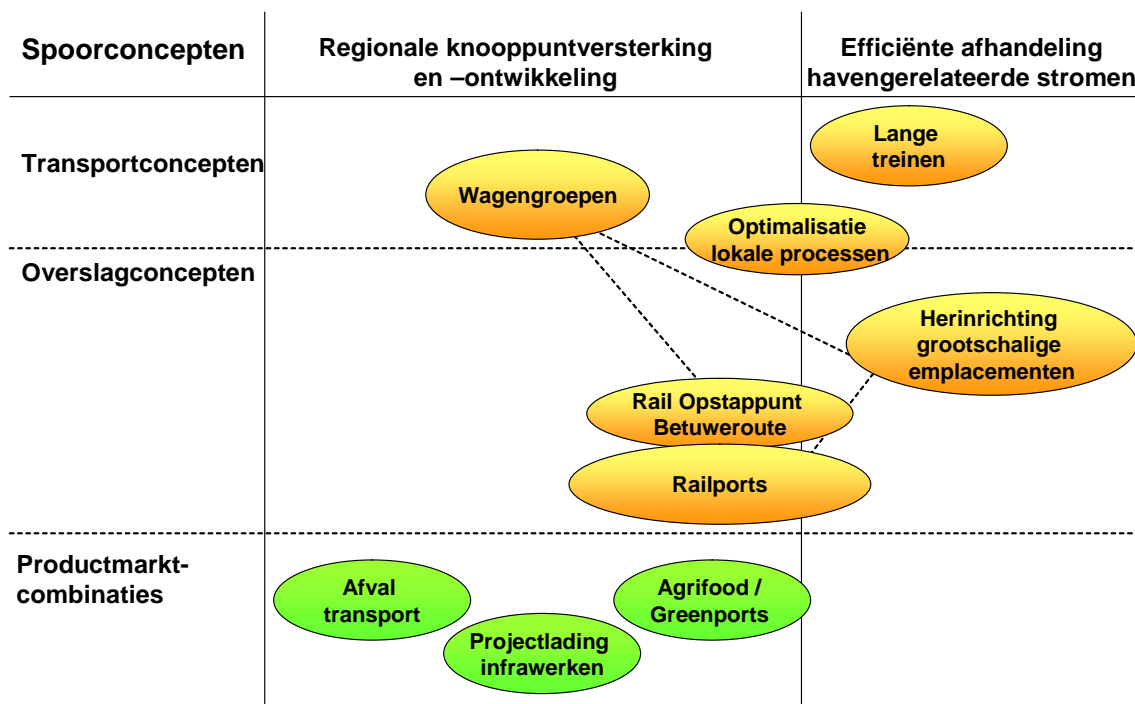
Spoorconcepten

Regionale knooppuntversterking en –ontwikkeling

Efficiënte afhandeling havengerelateerde stromen

Transportconcepten

Lange treinen

Wagengroepen

Optimalisatie lokale processen

Overslagconcepten

Herinrichting grootschalige emplacementen

Rail Opstappunt Betuweroute

Railports

Productmarkt-combinaties

Afval transport

Agrifood / Greenports

Projectlading infrawerken